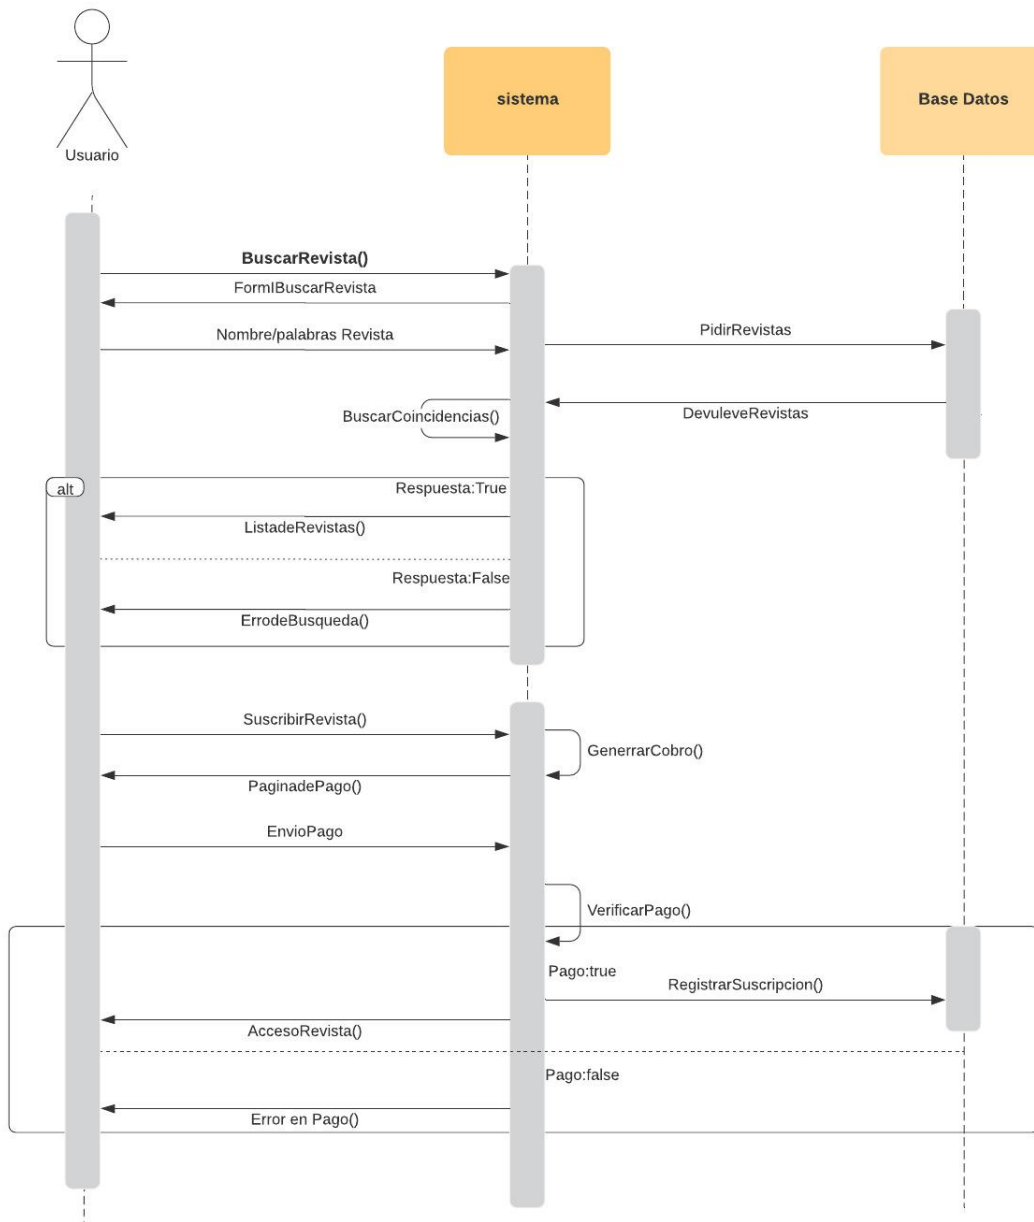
Usuario

sistema

Base Datos

BuscarRevista()

FormlBuscarRevista

Nombre/palabras Revista

PidirRevistas

BuscarCoincidencias()

DevuleveRevistas

alt

Respuesta:True

ListadeRevistas()

Respuesta:False

ErrodeBusqueda()

SuscribirRevista()

GenerrarCobro()

PaginadePago()

EnvioPago

VerificarPago()

Pago:true

RegistrarSuscripcion()

AccesoRevista()

Pago:false

Error en Pago()